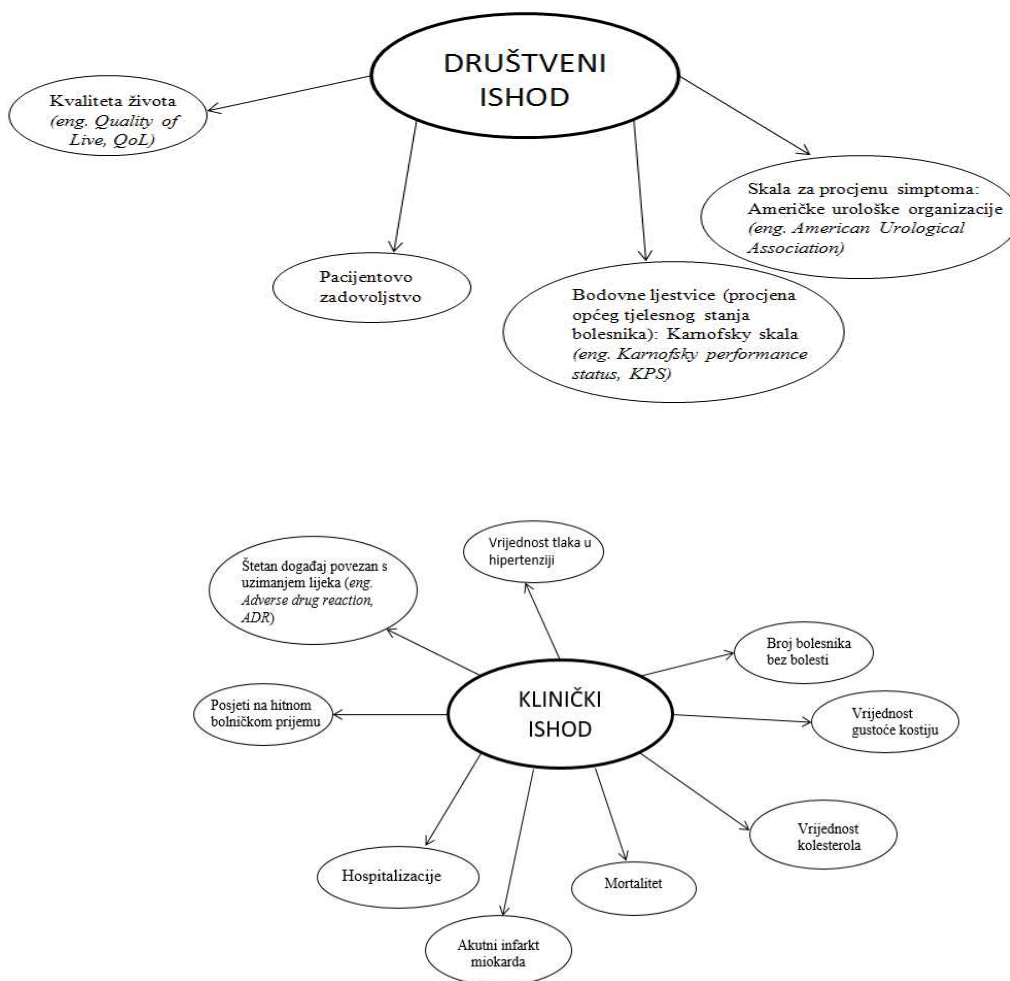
DRUŠTVENI ISHOD

Kvaliteta života (eng. Quality of Live, QoL)

Pacijentovo zadovoljstvo

Bodovne ljestvice (procjena općeg tjelesnog stanja bolesnika): Karnofsky skala (eng. Karnofsky performance status, KPS)

Skala za procjenu simptoma: Američke urološke organizacije (eng. American Urological Association)

Štetan događaj povezan s uzimanjem lijeka (eng. Adverse drug reaction, ADR)

Vrijednost tlaka u hipertenziji

Broj bolesnika bez bolesti

Posjeti na hitnom bolničkom prijemu

KLINIČKI ISHOD

Vrijednost gustoće kostiju

Vrijednost kolesterola

Hospitalizacije

Mortalitet

Akutni infarkt miokarda